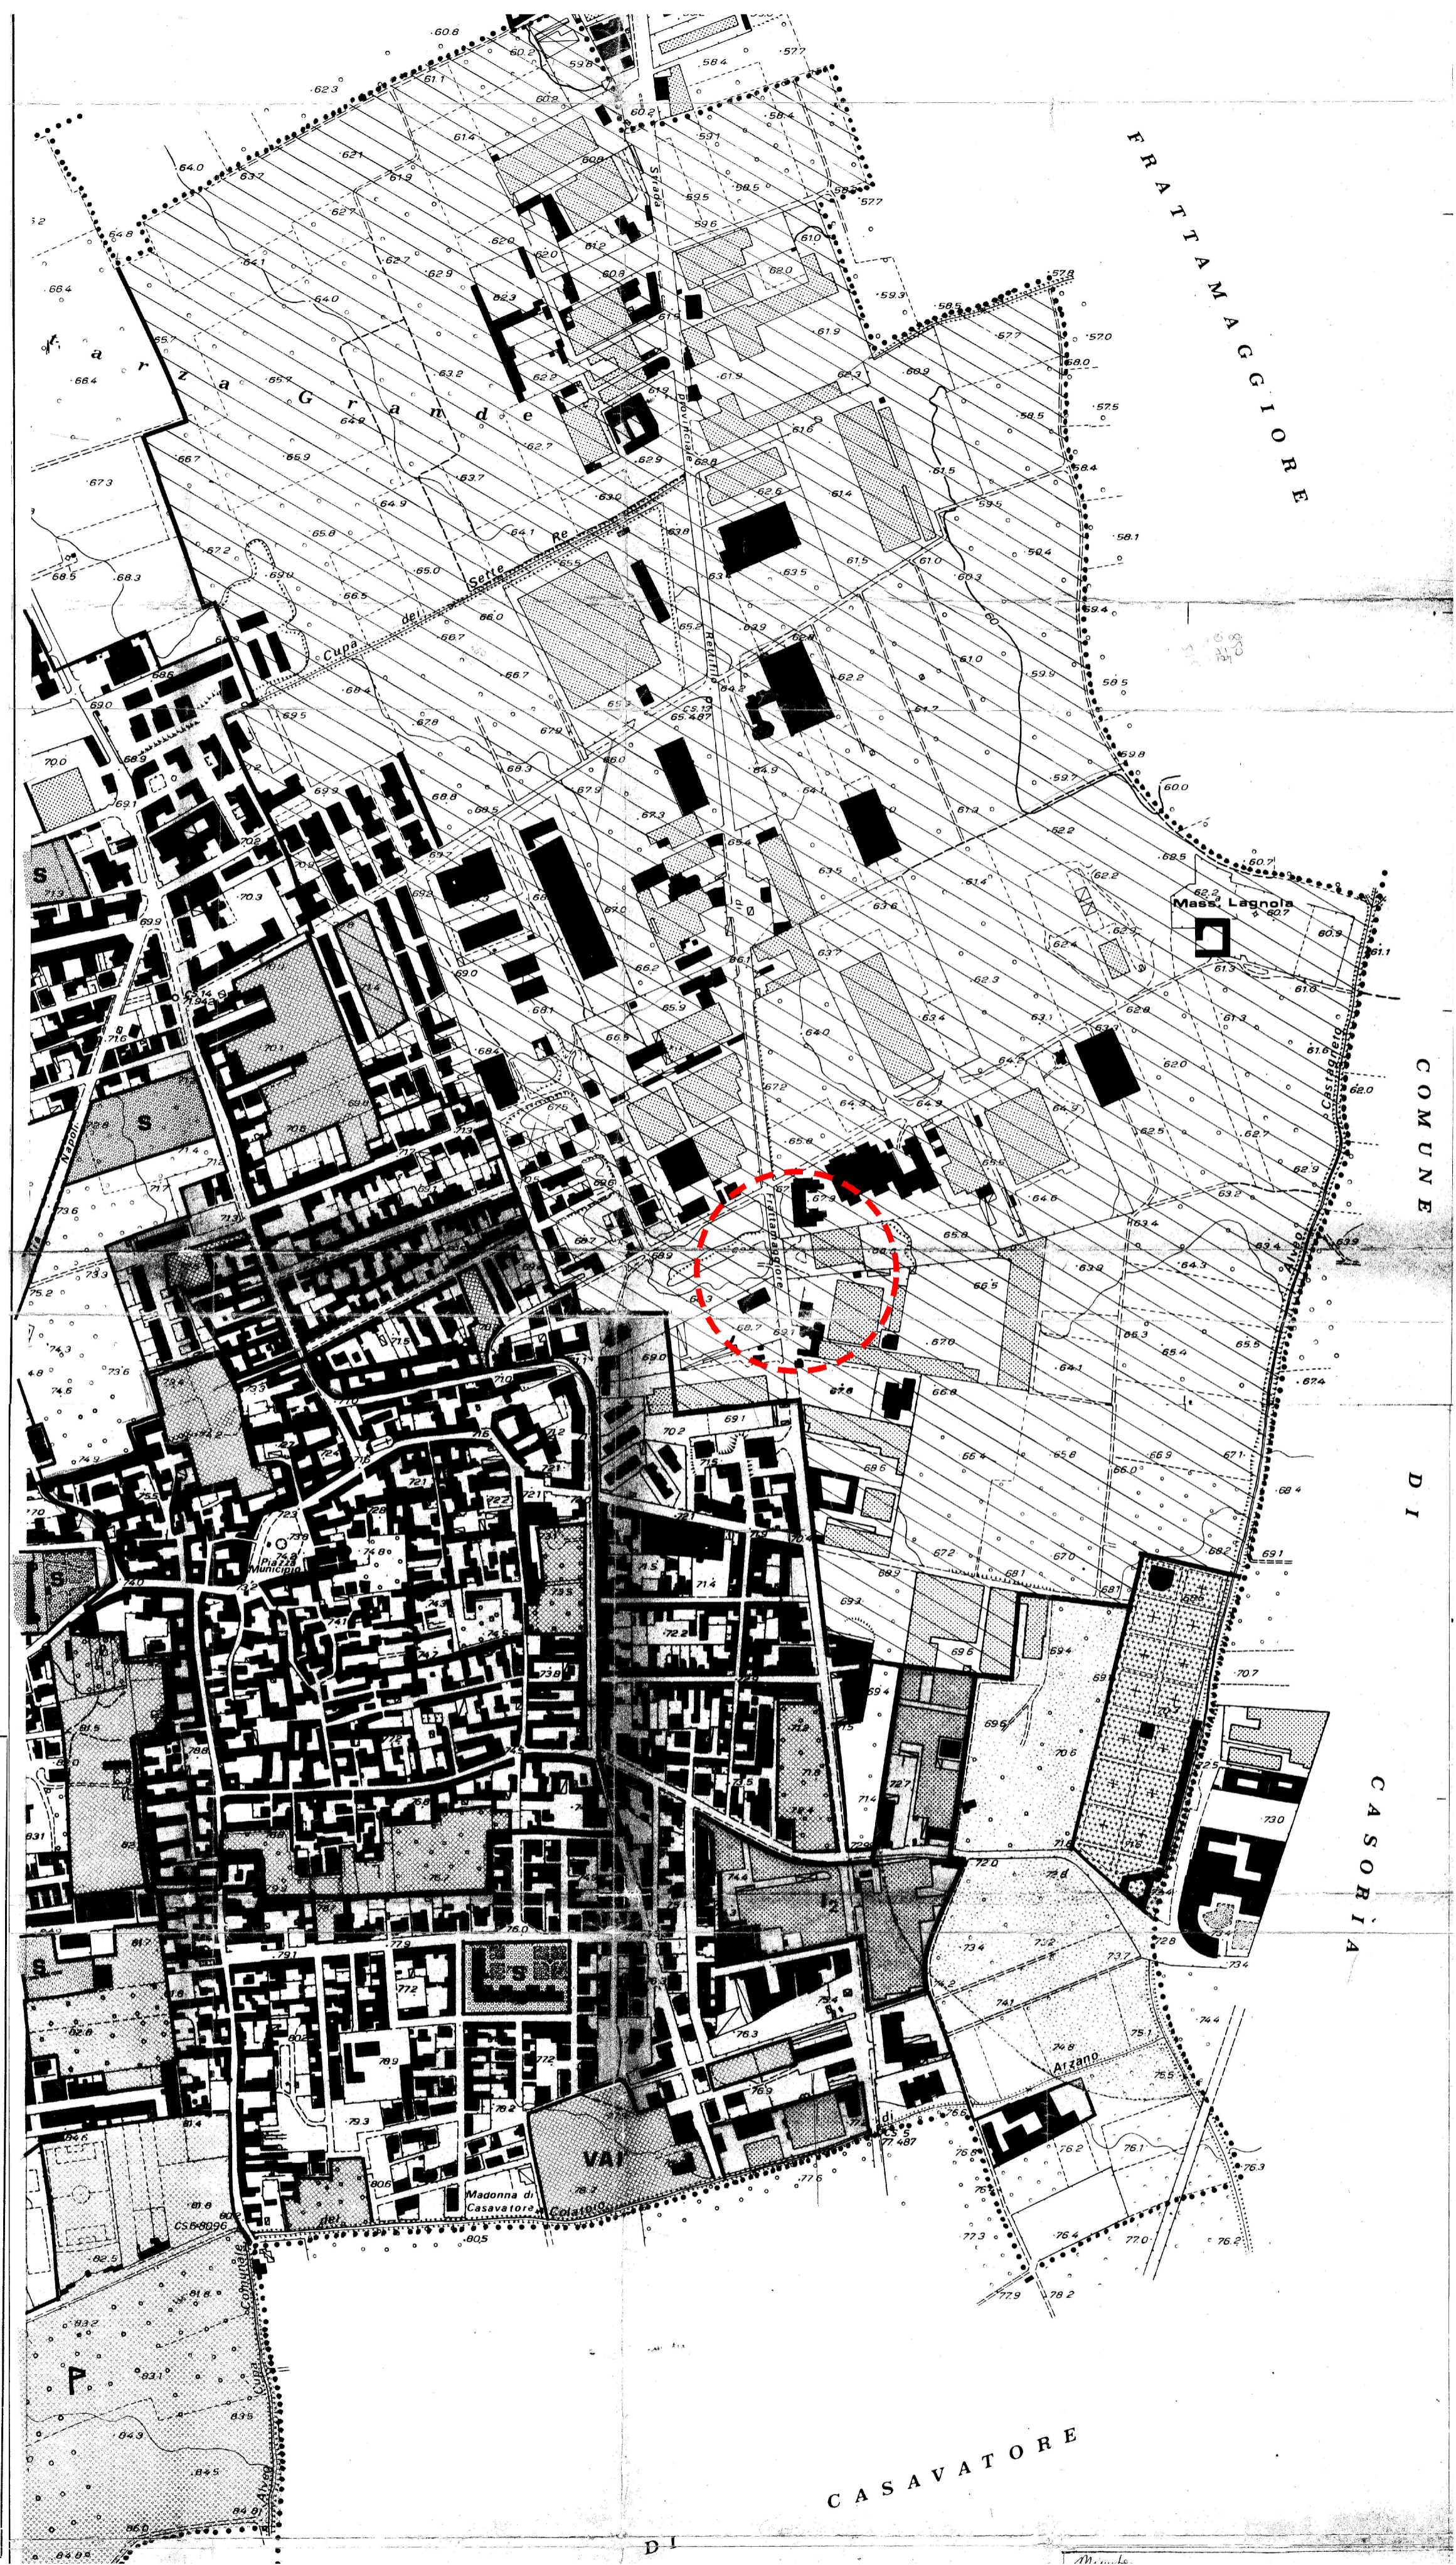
FRATTAMAGGIORE

COMUNE

DI

CASORIA

CASAVATORE

DI

arza Grande

Cupa dei Sette Re

Mass. Lagnola

Piazza Municipio

Madonna di Casavatore

Arzano

VAI

S

S

S

S

P

60.8
62.3
61.1
61.4
64.0
63.7
62.1
61.9
62.7
62.9
62.0
64.1
64.0
65.9
66.4
67.3
67.2
68.5
68.3
69.0
66.5
65.0
66.0
66.7
67.8
69.5
70.0
70.3
71.6
71.4
74.6
73.6
75.2
77.0
76.2
77.3
77.9
78.2
76.4
84.3
84.5
83.2
83.1
85.0